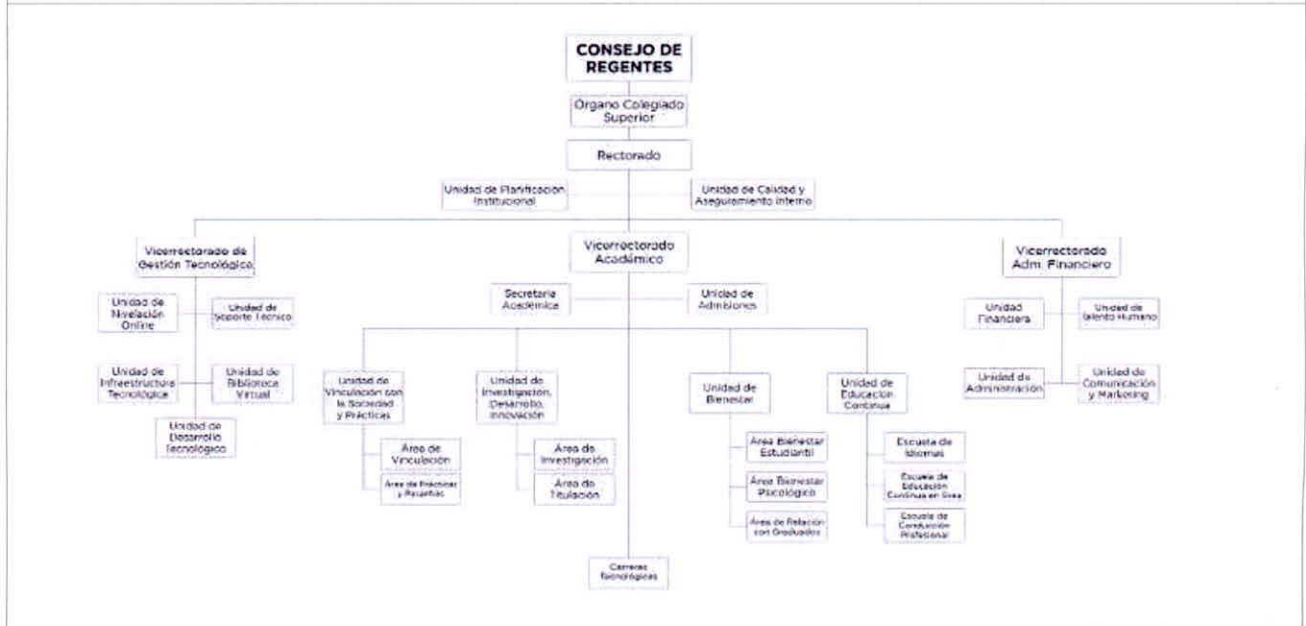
CONSEJO DE REGENTES

Organo Colegiado Superior

Rectorado

Unidad de Planificación Institucional

Unidad de Calidad y Aseguramiento Interno

Vicerrectorado de Gestión Tecnológica

Vicerrectorado Académico

Vicerrectorado Adm. Financiero

Unidad de Nivelación Online

Unidad de Soporte Técnico

Unidad de Infraestructura Tecnológica

Unidad de Biblioteca Virtual

Unidad de Desarrollo Tecnológico

Secretaría Académica

Unidad de Admisiones

Unidad de Vinculación con la Sociedad y Prácticas

Área de Vinculación

Área de Prácticas y Pasantías

Unidad de Investigación, Desarrollo, Innovación

Área de Investigación

Área de Titulación

Unidad de Bienestar

Área Bienestar Estudiantil

Área Bienestar Psicológico

Área de Relación con Graduados

Unidad de Educación Continua

Escuela de Idiomas

Escuela de Educación Continua en línea

Escuela de Conducción Profesional

Carreras Tecnológicas

Unidad Financiera

Unidad de Talento Humano

Unidad de Administración

Unidad de Comunicación y Marketing